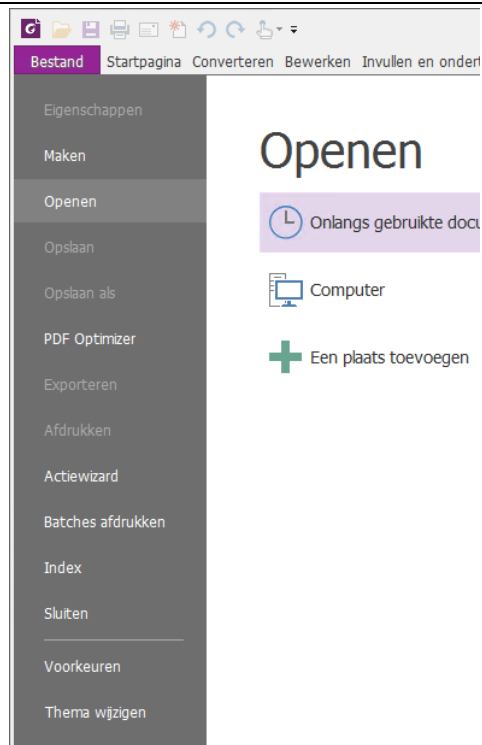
Bestand Startpagina Converteren Bewerken Invullen en ondert

Eigenschappen
Maken
Openen
Opslaan
Opslaan als
PDF Optimizer
Exporteren
Afdrukken
Actiewizard
Batches afdrukken
Index
Sluiten
Voorkeuren
Thema wijzigen

Openen

Onlangs gebruikte docu

Computer

Een plaats toevoegen